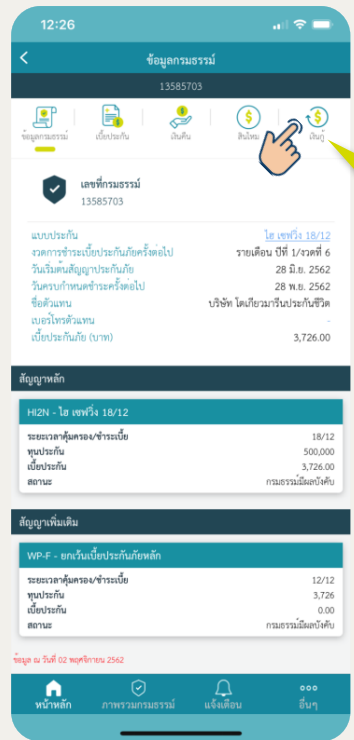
12:26

ข้อมูลกรมธรรม์

13585703

ข้อมูลกรมธรรม์
เบี้ยประกัน
เงินคืน
สินไหม
เงินกู้

เลขที่กรมธรรม์
13585703

| | |
|---|---|
| แบบประกัน | ไฮ เซฟวิ่ง 18/12 |
| งวดการชำระเบี้ยประกันภัยครั้งต่อไป | รายเดือน ปีที่ 1/งวดที่ 6 |
| วันเริ่มต้นสัญญาประกันภัย | 28 มิ.ย. 2562 |
| วันครบกำหนดชำระครั้งต่อไป | 28 พ.ย. 2562 |
| ชื่อตัวแทน | บริษัท ไตเกียวมารีนประกันชีวิต |
| เบอร์โทรตัวแทน | - |
| เบี้ยประกันภัย (บาท) | 3,726.00 |

สัญญาหลัก

HI2N - ไฮ เซฟวิ่ง 18/12

| | |
|---|---|
| ระยะเวลาคุ้มครอง/ชำระเบี้ย | 18/12 |
| ทุนประกัน | 500,000 |
| เบี้ยประกัน | 3,726.00 |
| สถานะ | กรมธรรม์มีผลบังคับ |

สัญญาเพิ่มเติม

WP-F - ยกเว้นเบี้ยประกันภัยหลัก

| | |
|---|---|
| ระยะเวลาคุ้มครอง/ชำระเบี้ย | 12/12 |
| ทุนประกัน | 3,726 |
| เบี้ยประกัน | 0.00 |
| สถานะ | กรมธรรม์มีผลบังคับ |

ข้อมูล ณ วันที่ 02 พฤศจิกายน 2562

หน้าหลัก
ภาพรวมกรมธรรม์
แจ้งเตือน
อื่นๆ